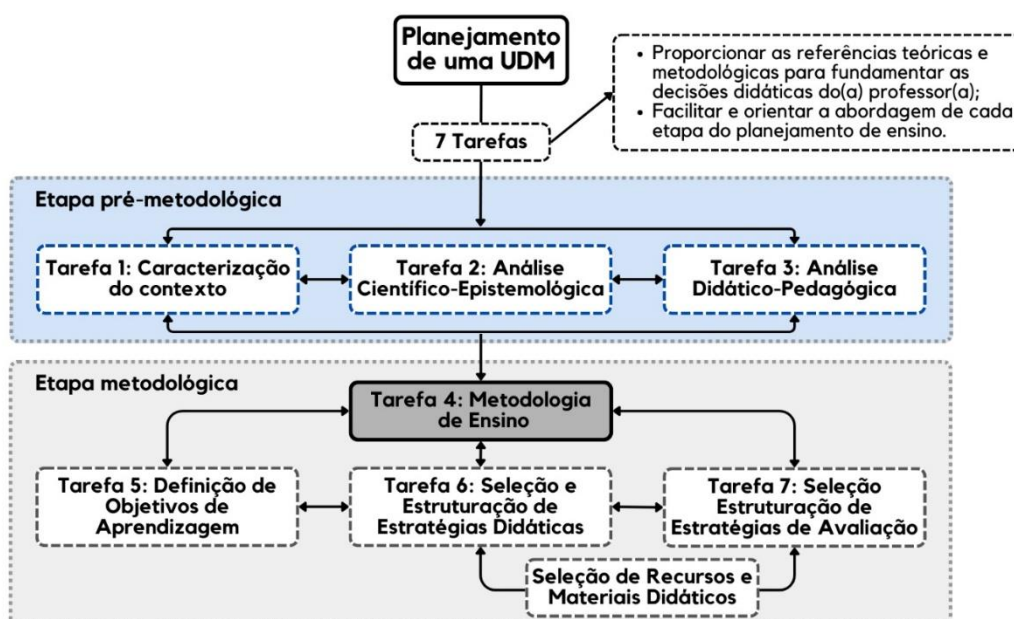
Planejamento de uma UDM

• Proporcionar as referências teóricas e metodológicas para fundamentar as decisões didáticas do(a) professor(a);
• Facilitar e orientar a abordagem de cada etapa do planejamento de ensino.

7 Tarefas

Etapa pré-metodológica

Tarefa 1: Caracterização do contexto

Tarefa 2: Análise Científico-Epistemológica

Tarefa 3: Análise Didático-Pedagógica

Etapa metodológica

Tarefa 4: Metodologia de Ensino

Tarefa 5: Definição de Objetivos de Aprendizagem

Tarefa 6: Seleção e Estruturação de Estratégias Didáticas

Tarefa 7: Seleção Estruturação de Estratégias de Avaliação

Seleção de Recursos e Materiais Didáticos